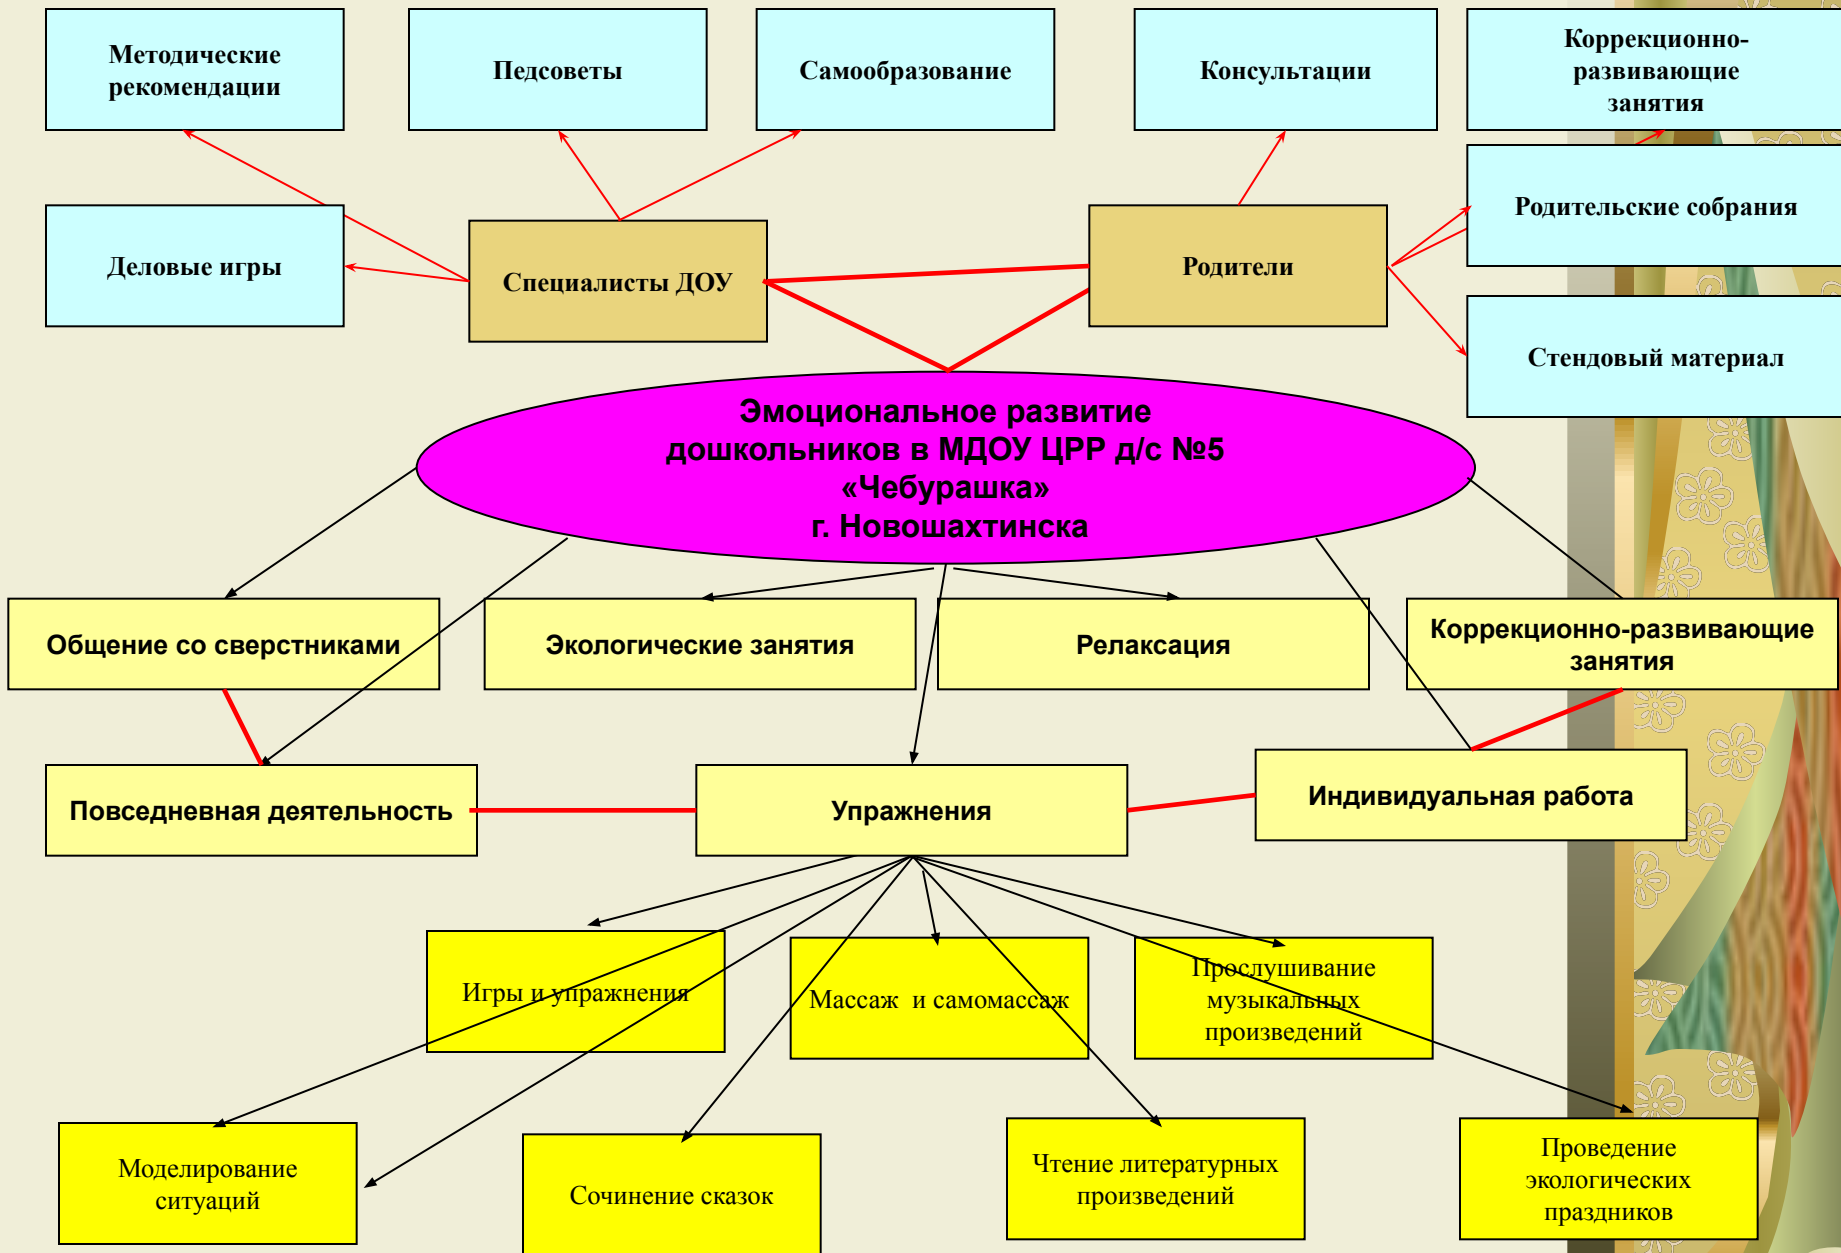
Методические рекомендации

Педсоветы

Самообразование

Консультации

Коррекционно-развивающие занятия

Деловые игры

Специалисты ДОУ

Родители

Родительские собрания

Стендовый материал

Эмоциональное развитие дошкольников в МДОУ ЦРР д/с №5 «Чебурашка» г. Новошахтинска

Общение со сверстниками

Экологические занятия

Релаксация

Коррекционно-развивающие занятия

Повседневная деятельность

Упражнения

Индивидуальная работа

Игры и упражнения

Массаж и самомассаж

Прослушивание музыкальных произведений

Моделирование ситуаций

Сочинение сказок

Чтение литературных произведений

Проведение экологических праздников